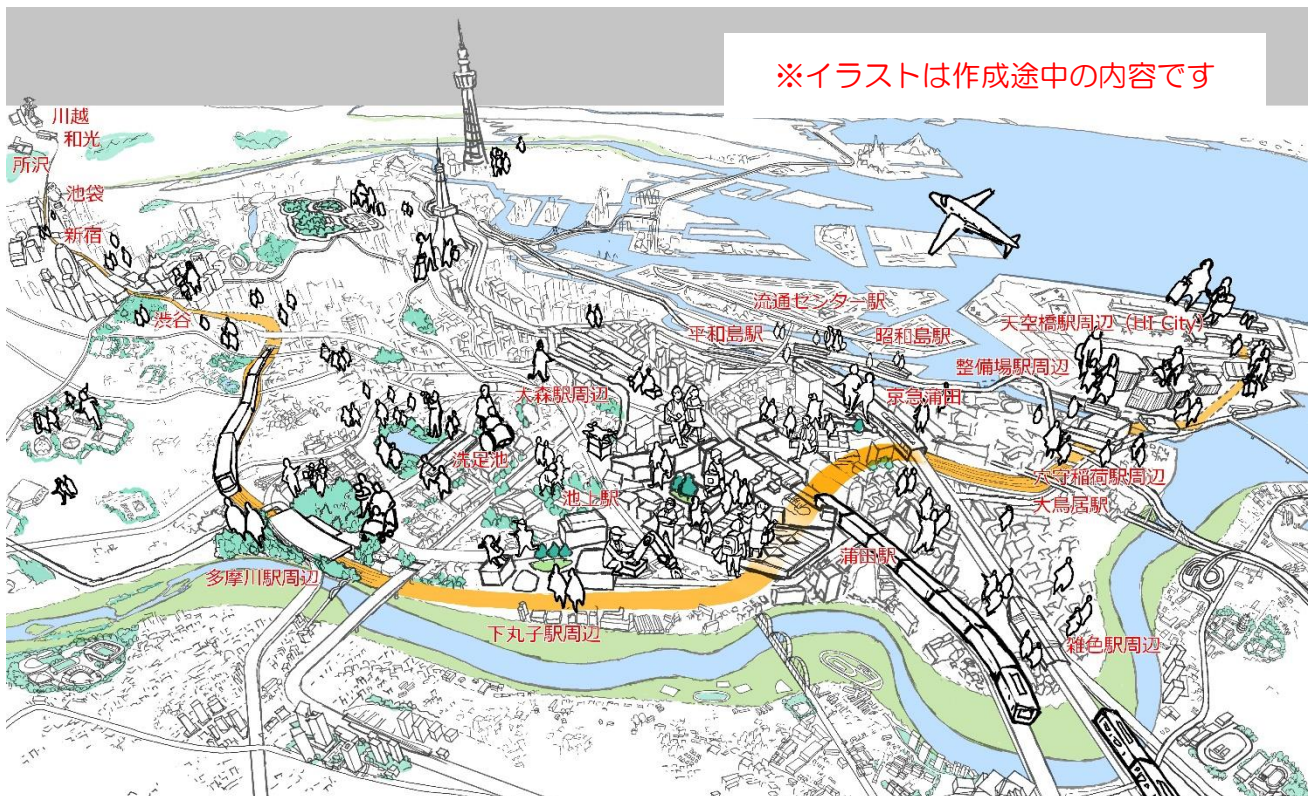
※イラストは作成途中の内容です

川越
和光
所沢
池袋
新宿
渋谷
流通センター駅
平和島駅
昭和島駅
天空橋駅周辺（HI City）
整備場駅周辺
大森駅周辺
京急蒲田
洗足池
穴守稲荷駅周辺
大鳥居駅
池上駅
蒲田駅
多摩川駅周辺
下丸子駅周辺
雑色駅周辺